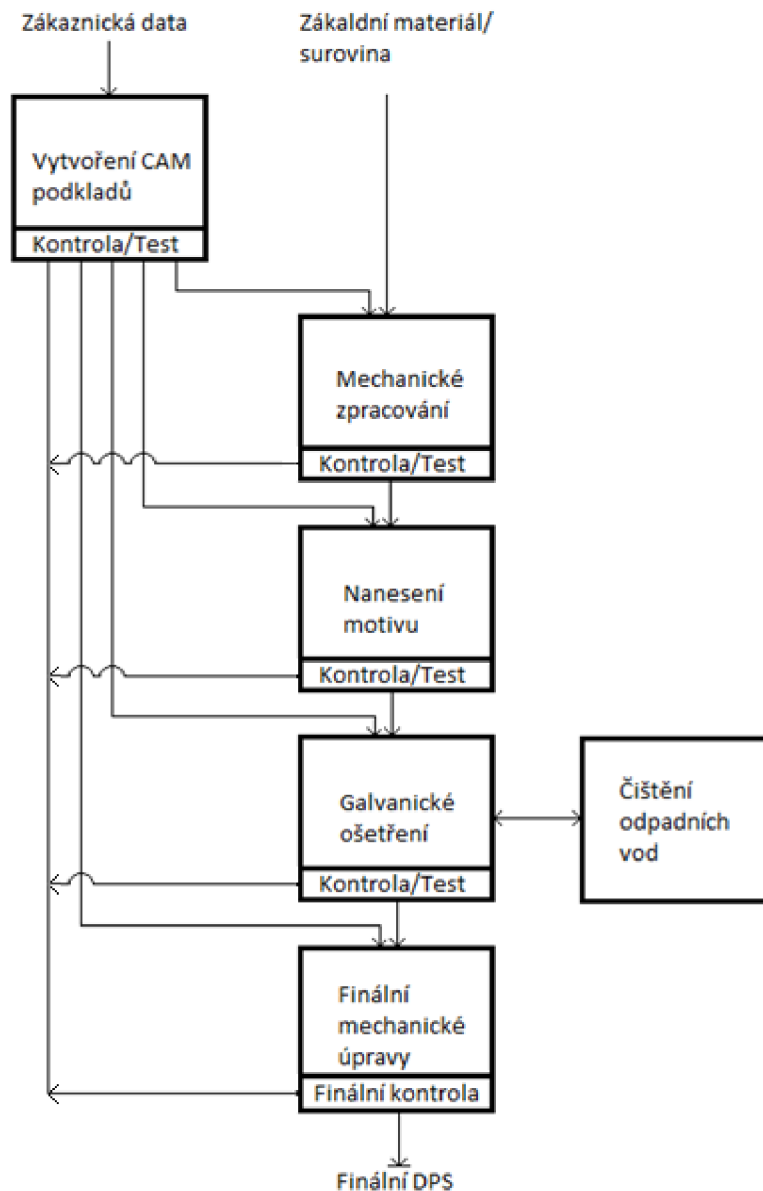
Zákaznická data

Zákaldní materiál/ surovina

Vytvoření CAM podkladů

Kontrola/Test

Mechanické zpracování

Kontrola/Test

Nanesení motivu

Kontrola/Test

Galvanické ošetření

Kontrola/Test

Čištění odpadních vod

Finální mechanické úpravy

Finální kontrola

Finální DPS